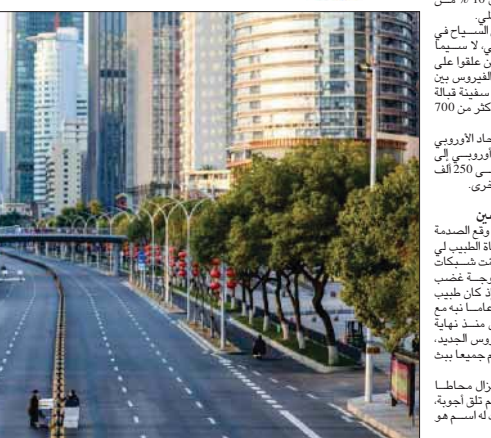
% 10 من
لي.
السياح في
ي، لا سيما
ن علقوا على
الفيروس بين
سفينة قبالة
كثر من 700

اد الأوروبي
وروبي إلى
ى 250 ألف
خرى.

ين
وقع الصدمة
فاة الطبيب لي
نت شبكات
وجة غضب
ذ كان طبيب
ماً نبه مع
ي منذ نهاية
روس الجديد،
م جميعا ببث

زال محاطا
م تلق أجوبة،
ي له اسم هو